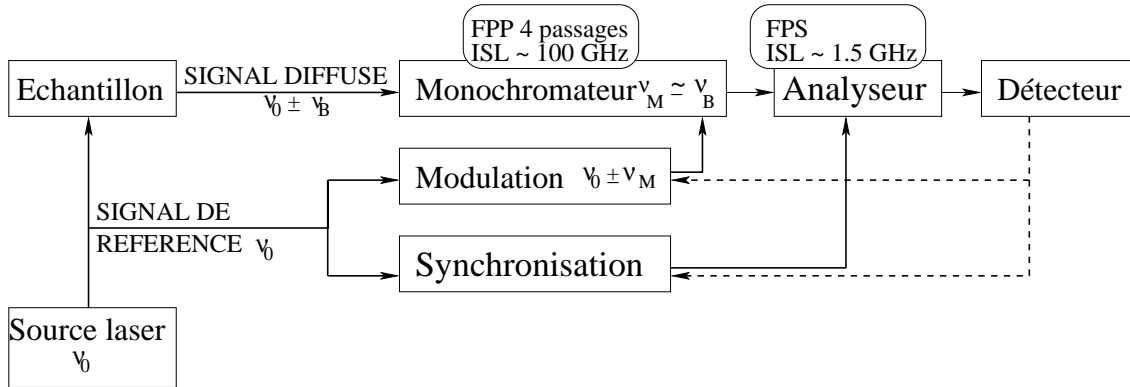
FPP 4 passages
ISL ~ 100 GHz

FPS
ISL ~ 1.5 GHz

Echantillon

SIGNAL DIFFUSE
$\nu_0 \pm \nu_B$

Monochromateur $\nu_M \simeq \nu_B$

Analyseur

Détecteur

Modulation $\nu_0 \pm \nu_M$

SIGNAL DE
REFERENCE $\nu_0$

Synchronisation

Source laser
$\nu_0$